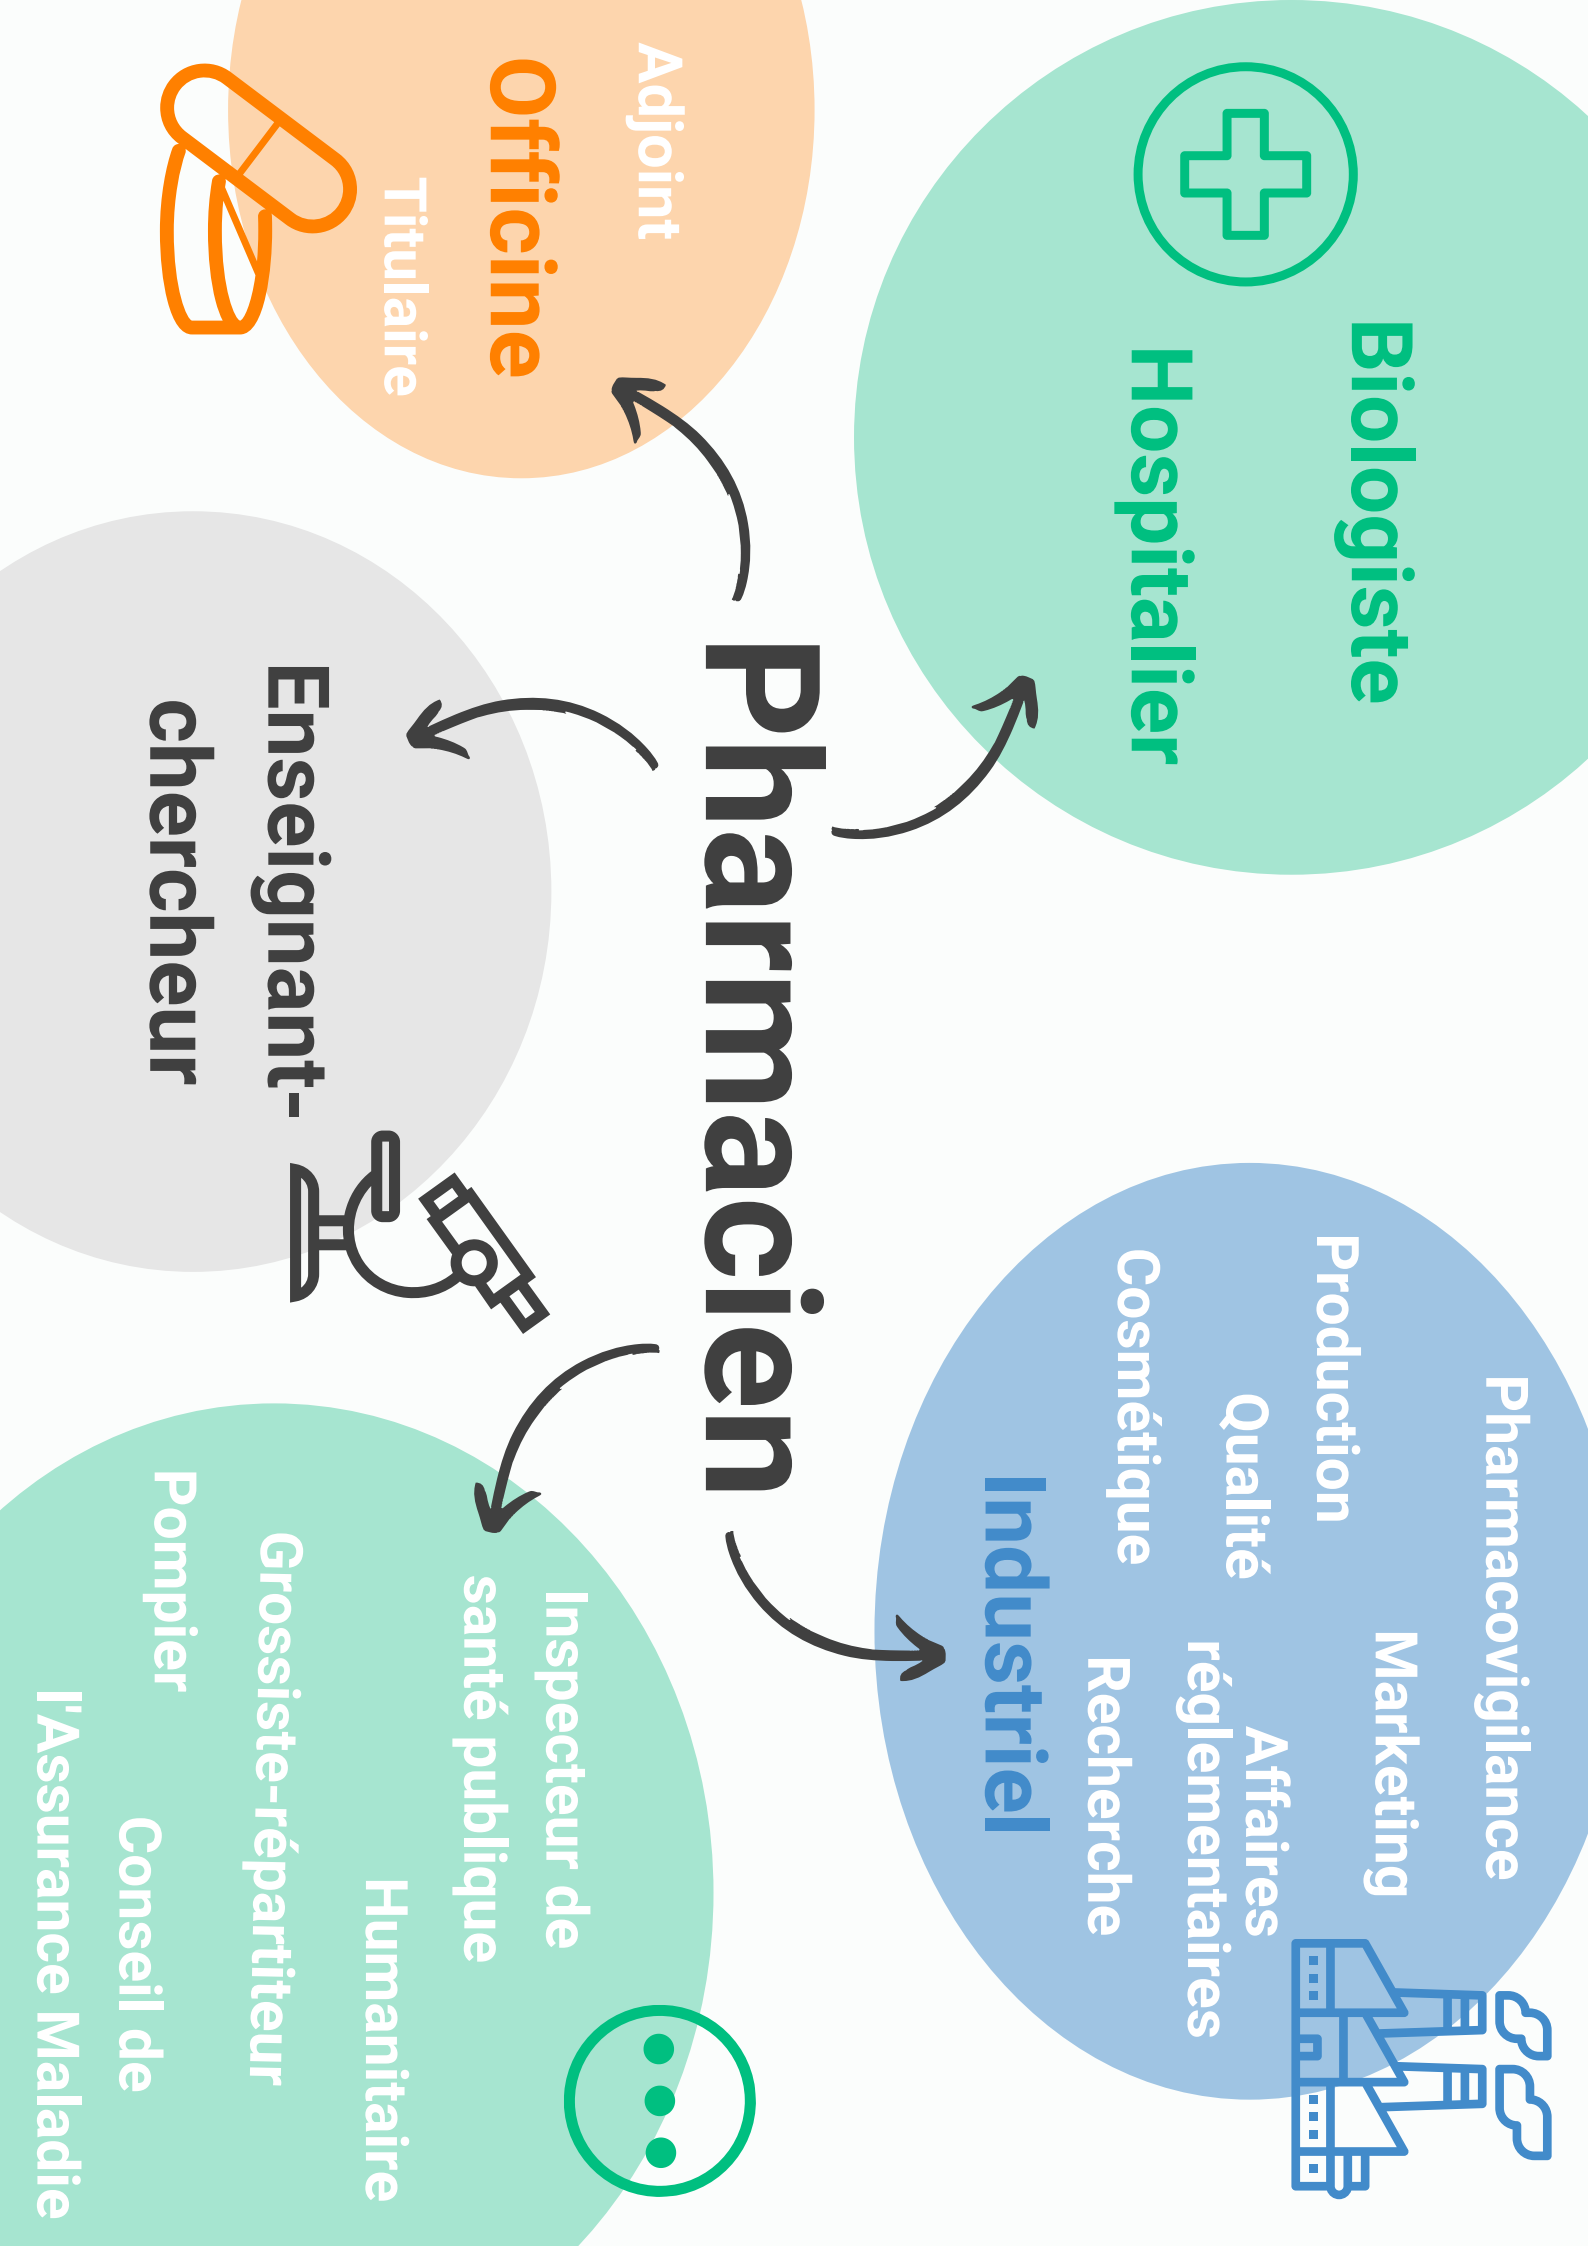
Pharmacien

Adjoint
Officine
Titulaire

Biologiste
Hospitalier

Enseignant-chercheur

Pharmacovigilance
Marketing
Production
Qualité
Affaires réglementaires
Cosmétique
Recherche
Industriel

Inspecteur de santé publique
Humanitaire
Grossiste-répartiteur
Pompier
Conseil de l'Assurance Maladie